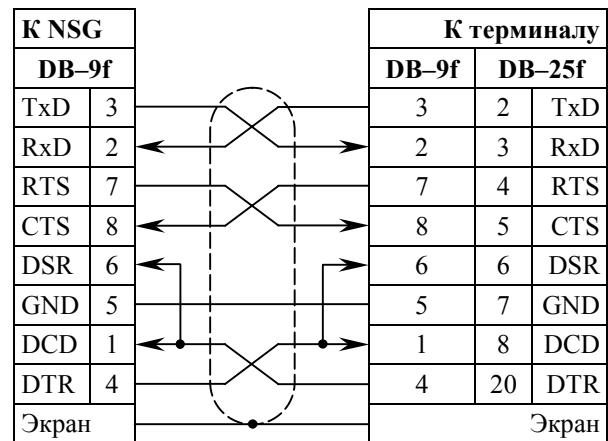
К NSG
DB–9f

| | |
|---|---|
| TxD | 3 |
| RxD | 2 |
| RTS | 7 |
| CTS | 8 |
| DSR | 6 |
| GND | 5 |
| DCD | 1 |
| DTR | 4 |
| Экран | |

К терминалу

| DB–9f | DB–25f | |
|---|---|---|
| 3 | 2 | TxD |
| 2 | 3 | RxD |
| 7 | 4 | RTS |
| 8 | 5 | CTS |
| 6 | 6 | DSR |
| 5 | 7 | GND |
| 1 | 8 | DCD |
| 4 | 20 | DTR |
| | | Экран |